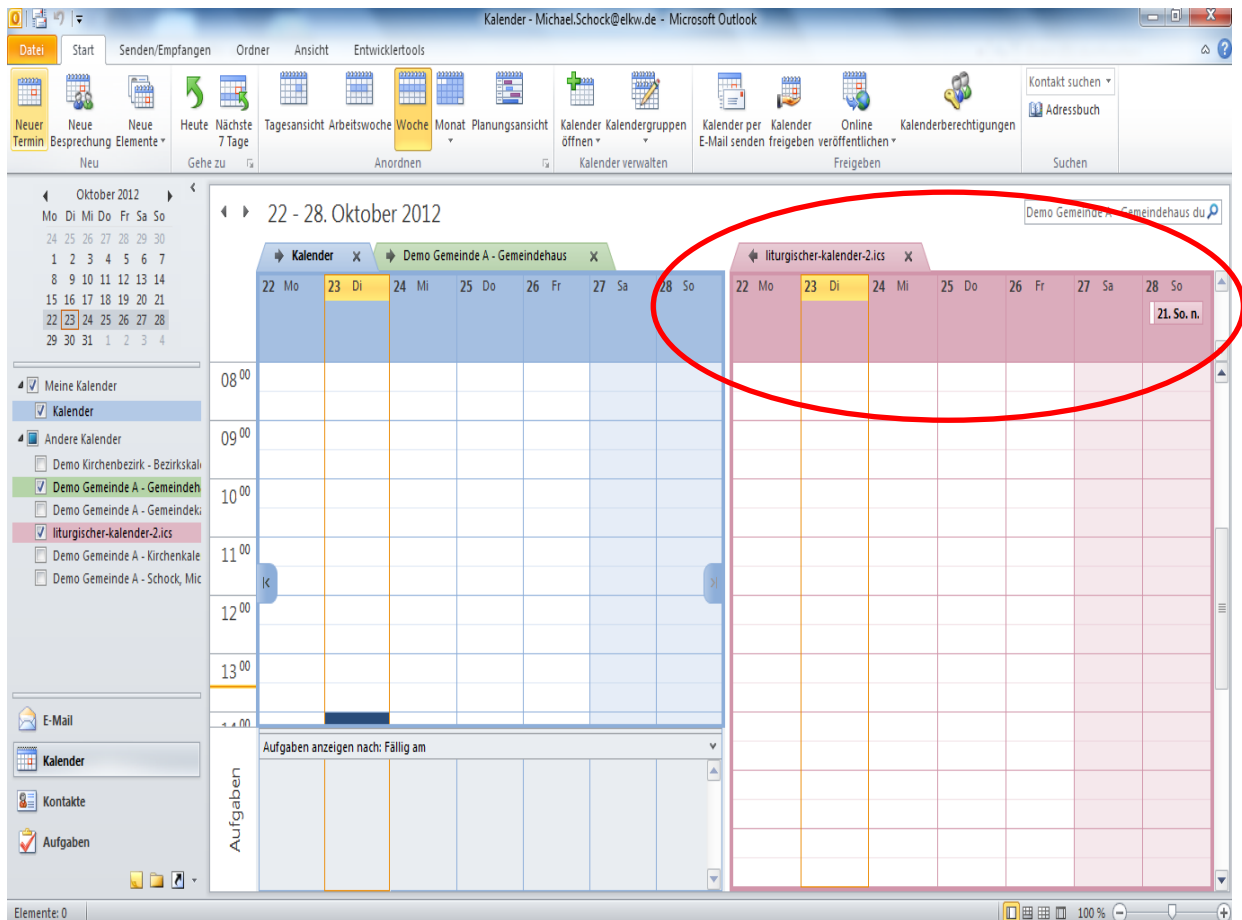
Kalender - Michael.Schock@elkw.de - Microsoft Outlook

Datei | Start | Senden/Empfangen | Ordner | Ansicht | Entwicklertools

Neuer Termin | Neue Besprechung | Neue Elemente
Neu
Heute | Nächste 7 Tage
Gehe zu
Tagesansicht | Arbeitswoche | Woche | Monat | Planungsansicht
Anordnen
Kalender öffnen | Kalendergruppen
Kalender verwalten
Kalender per E-Mail senden | Kalender freigeben | Online veröffentlichen | Kalenderberechtigungen
Freigeben
Kontakt suchen
Adressbuch
Suchen

Oktober 2012
| Mo | Di | Mi | Do | Fr | Sa | So |
|---|---|---|---|---|---|---|
| 24 | 25 | 26 | 27 | 28 | 29 | 30 |
| 1 | 2 | 3 | 4 | 5 | 6 | 7 |
| 8 | 9 | 10 | 11 | 12 | 13 | 14 |
| 15 | 16 | 17 | 18 | 19 | 20 | 21 |
| 22 | 23 | 24 | 25 | 26 | 27 | 28 |
| 29 | 30 | 31 | 1 | 2 | 3 | 4 |

Meine Kalender
Kalender
Andere Kalender
Demo Kirchenbezirk - Bezirkskal
Demo Gemeinde A - Gemeindeh
Demo Gemeinde A - Gemeindek
liturgischer-kalender-2.ics
Demo Gemeinde A - Kirchenkale
Demo Gemeinde A - Schock, Mic

E-Mail
Kalender
Kontakte
Aufgaben

22 - 28. Oktober 2012
Demo Gemeinde A - Gemeindehaus du

Kalender | Demo Gemeinde A - Gemeindehaus | liturgischer-kalender-2.ics

22 Mo | 23 Di | 24 Mi | 25 Do | 26 Fr | 27 Sa | 28 So

22 Mo | 23 Di | 24 Mi | 25 Do | 26 Fr | 27 Sa | 28 So
21. So. n.

08$^{00}$
09$^{00}$
10$^{00}$
11$^{00}$
12$^{00}$
13$^{00}$

Aufgaben anzeigen nach: Fällig am
Aufgaben

Elemente: 0
100 %